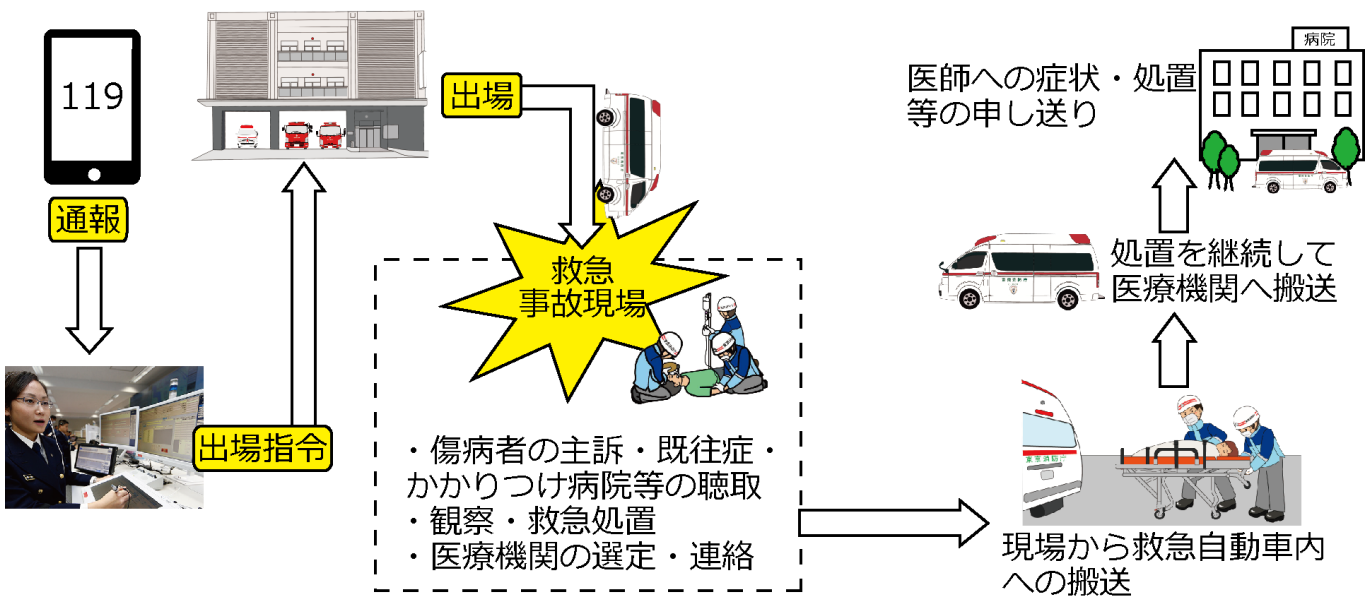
119

通報

出場指令

出場

救急
事故現場

・傷病者の主訴・既往症・かかりつけ病院等の聴取
・観察・救急処置
・医療機関の選定・連絡

現場から救急自動車内への搬送

処置を継続して
医療機関へ搬送

医師への症状・処置等の申し送り

病院